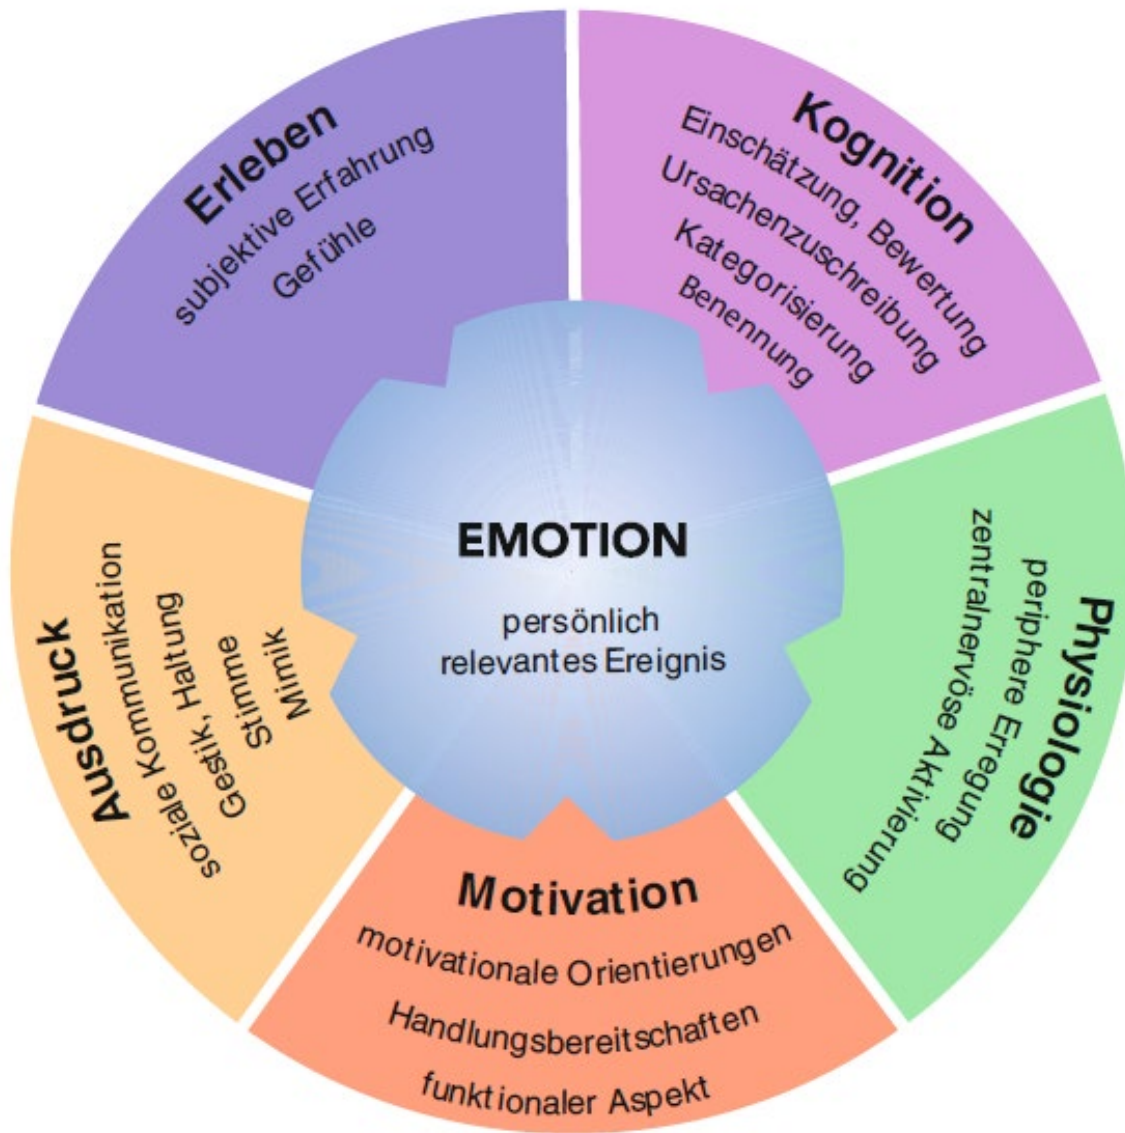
EMOTION

persönlich relevantes Ereignis

Erleben
subjektive Erfahrung
Gefühle

Kognition
Einschätzung, Bewertung
Ursachenzuschreibung
Kategorisierung
Benennung

Physiologie
periphere Erregung
zentralnervöse Aktivierung

Motivation
motivationale Orientierungen
Handlungsbereitschaften
funktionaler Aspekt

Ausdruck
soziale Kommunikation
Gestik, Haltung
Stimme
Mimik